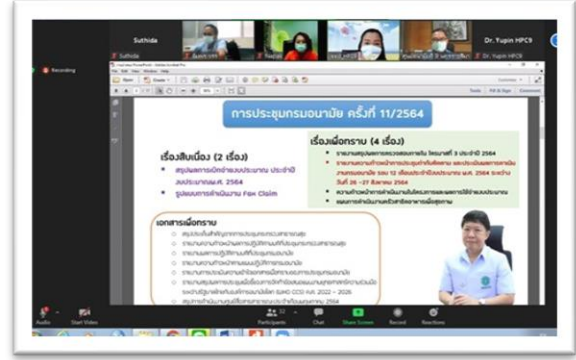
Suthida

Dr. Yupin HPC9

Recording

การประชุมกรมอนามัย ครั้งที่ 11/2564

เรื่องสืบเนื่อง (2 เรื่อง)

สรุปผลการเบิกจ่ายงบประมาณ ประจำปีงบประมาณ พ.ศ. 2564

รูปแบบการดำเนินงาน Fee Claim

เรื่องเพื่อทราบ (4 เรื่อง)

เอกสารเพื่อทราบ

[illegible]

Audio

Start Video

Participants

Chat

Share Screen

Record

Reactions